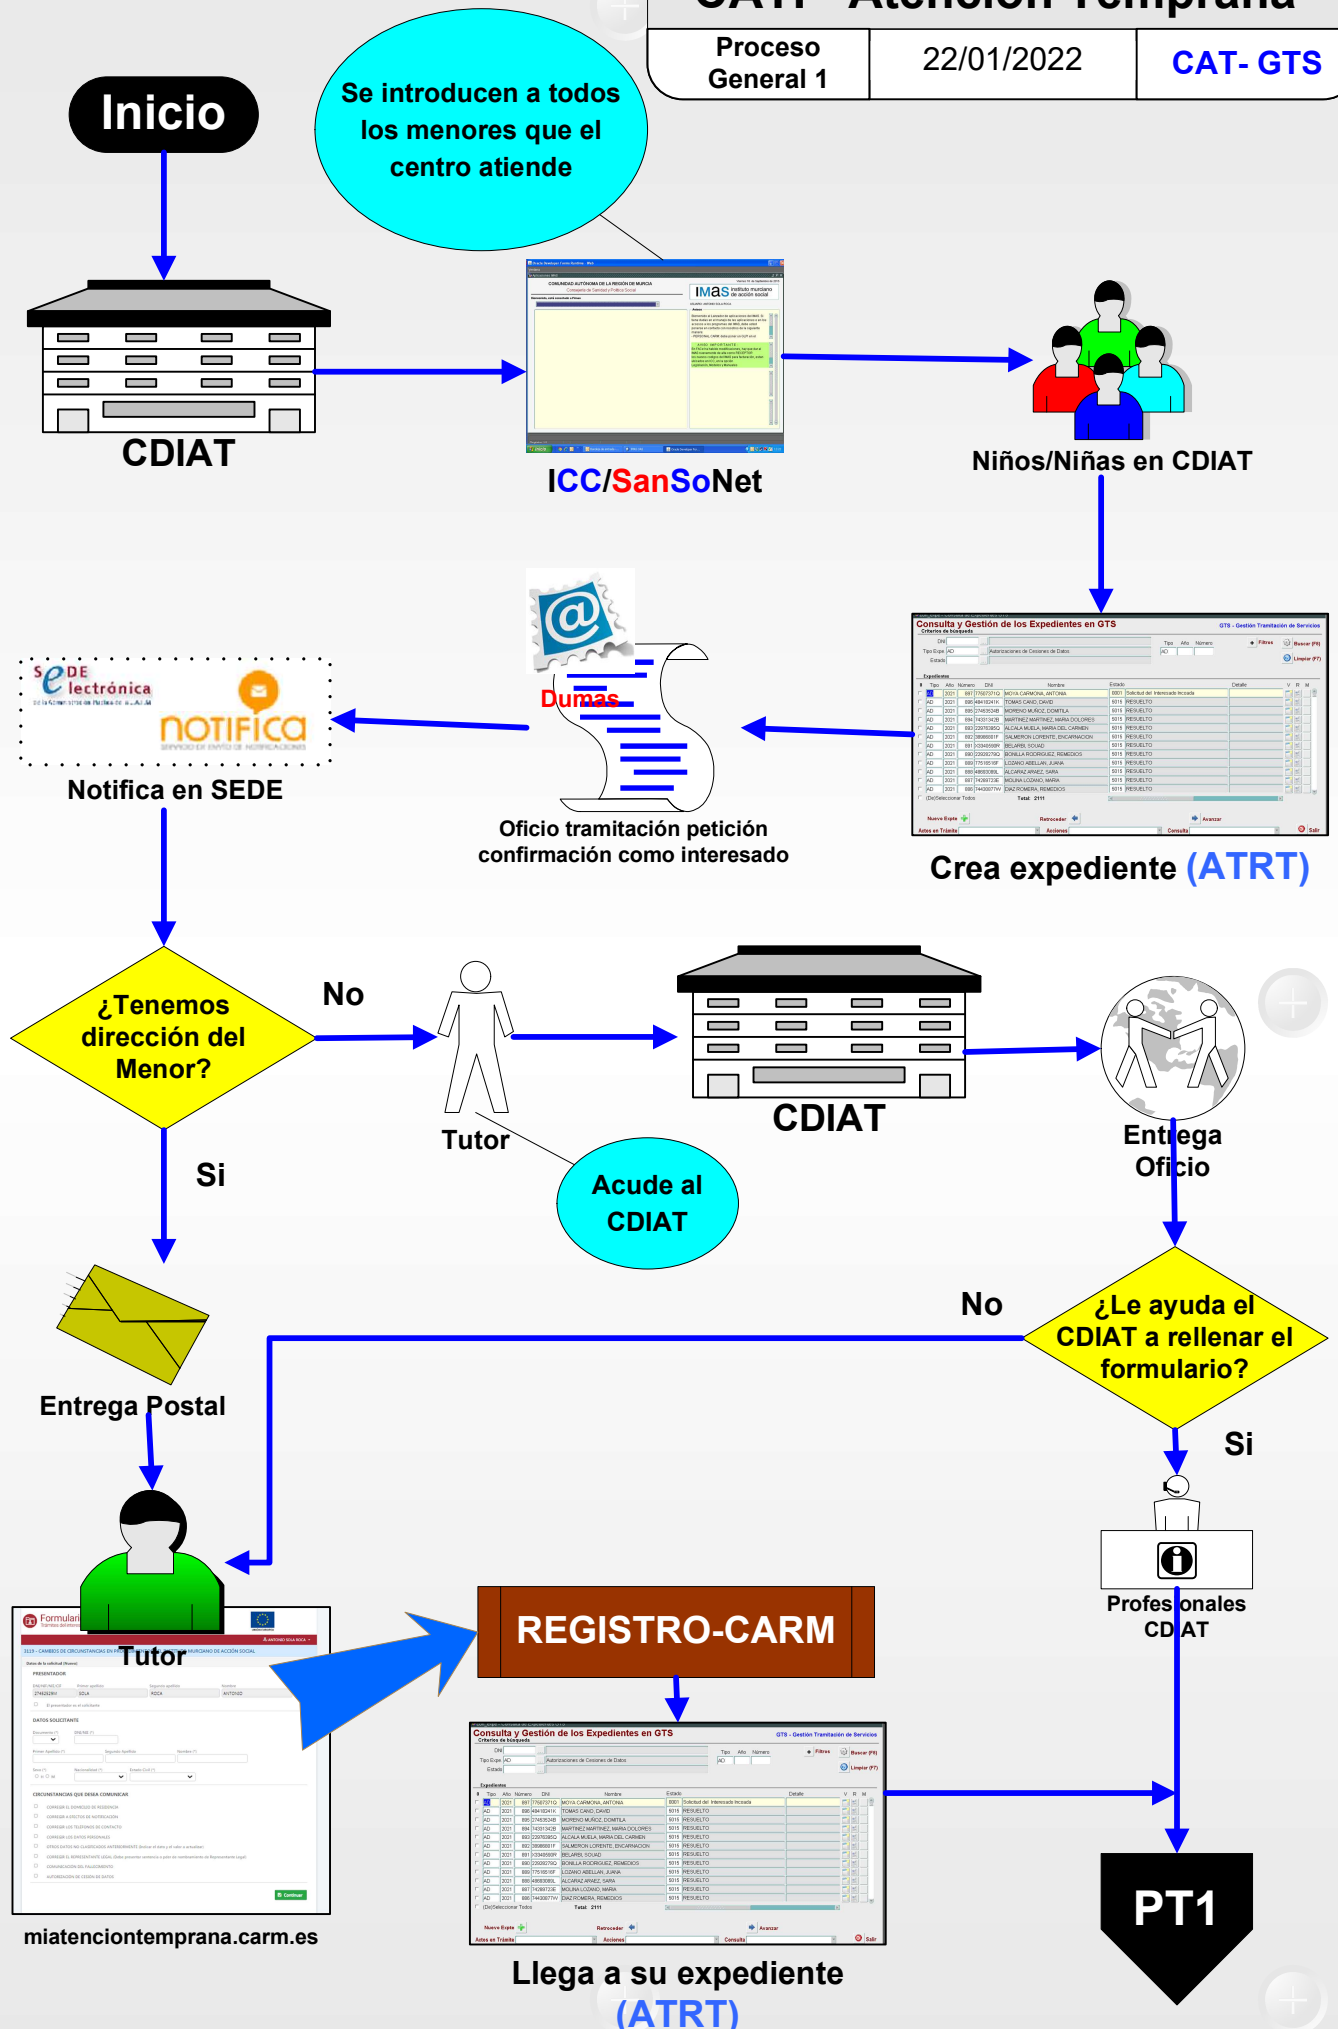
CAT - Atención Temprana

| Proceso General 1 | 22/01/2022 | CAT- GTS |
|---|---|---|

Inicio

Se introducen a todos los menores que el centro atiende

CDIAT

ICC/SanSoNet

Niños/Niñas en CDIAT

Consulta y Gestión de los Expedientes en GTS

Crea expediente (ATRT)

Dumas

Oficio tramitación petición confirmación como interesado

SeDE electrónica

NOTIFICA

Notifica en SEDE

¿Tenemos dirección del Menor?

No

Tutor

Acude al CDIAT

CDIAT

Entrega Oficio

Si

Entrega Postal

No

¿Le ayuda el CDIAT a rellenar el formulario?

Si

Tutor

Profesionales CDIAT

REGISTRO-CARM

miatenciontemprana.carm.es

Consulta y Gestión de los Expedientes en GTS

Llega a su expediente (ATRT)

PT1